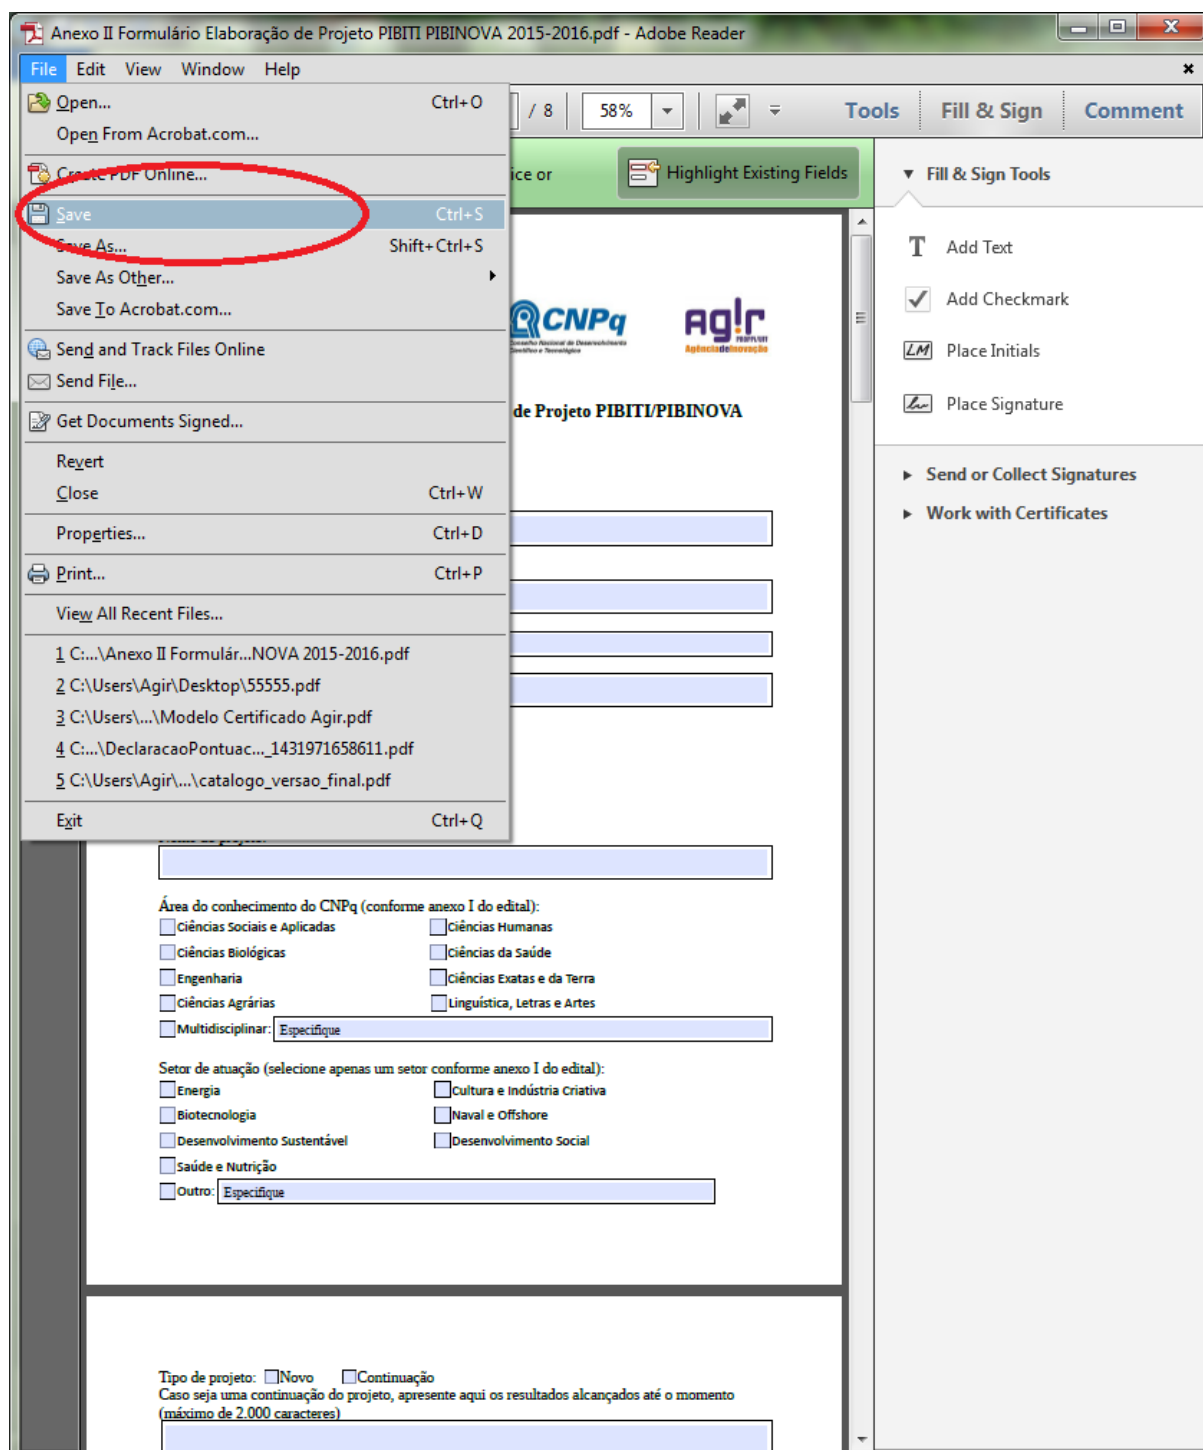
Anexo II Formulário Elaboração de Projeto PIBITI PIBINOVA 2015-2016.pdf - Adobe Reader

File Edit View Window Help

Open... Ctrl+O
Open From Acrobat.com...
Create PDF Online...
Save Ctrl+S
Save As... Shift+Ctrl+S
Save As Other...
Save To Acrobat.com...
Send and Track Files Online
Send File...
Get Documents Signed...
Revert
Close Ctrl+W
Properties... Ctrl+D
Print... Ctrl+P
View All Recent Files...
1 C:\...\Anexo II Formulár...NOVA 2015-2016.pdf
2 C:\Users\Agir\Desktop\55555.pdf
3 C:\Users\...\Modelo Certificado Agir.pdf
4 C:\...\DeclaracaoPontuac..._1431971658611.pdf
5 C:\Users\Agir\...\catalogo_versao_final.pdf
Exit Ctrl+Q

/ 8 58%

Tools Fill & Sign Comment

ice or

Highlight Existing Fields

Fill & Sign Tools
Add Text
Add Checkmark
Place Initials
Place Signature
Send or Collect Signatures
Work with Certificates

CNPq

Ag!r

de Projeto PIBITI/PIBINOVA

Área do conhecimento do CNPq (conforme anexo I do edital):
Ciências Sociais e Aplicadas
Ciências Humanas
Ciências Biológicas
Ciências da Saúde
Engenharia
Ciências Exatas e da Terra
Ciências Agrárias
Linguística, Letras e Artes
Multidisciplinar: Especifique

Setor de atuação (selecione apenas um setor conforme anexo I do edital):
Energia
Cultura e Indústria Criativa
Biotecnologia
Naval e Offshore
Desenvolvimento Sustentável
Desenvolvimento Social
Saúde e Nutrição
Outro: Especifique

Tipo de projeto: Novo Continuação
Caso seja uma continuação do projeto, apresente aqui os resultados alcançados até o momento (máximo de 2.000 caracteres)